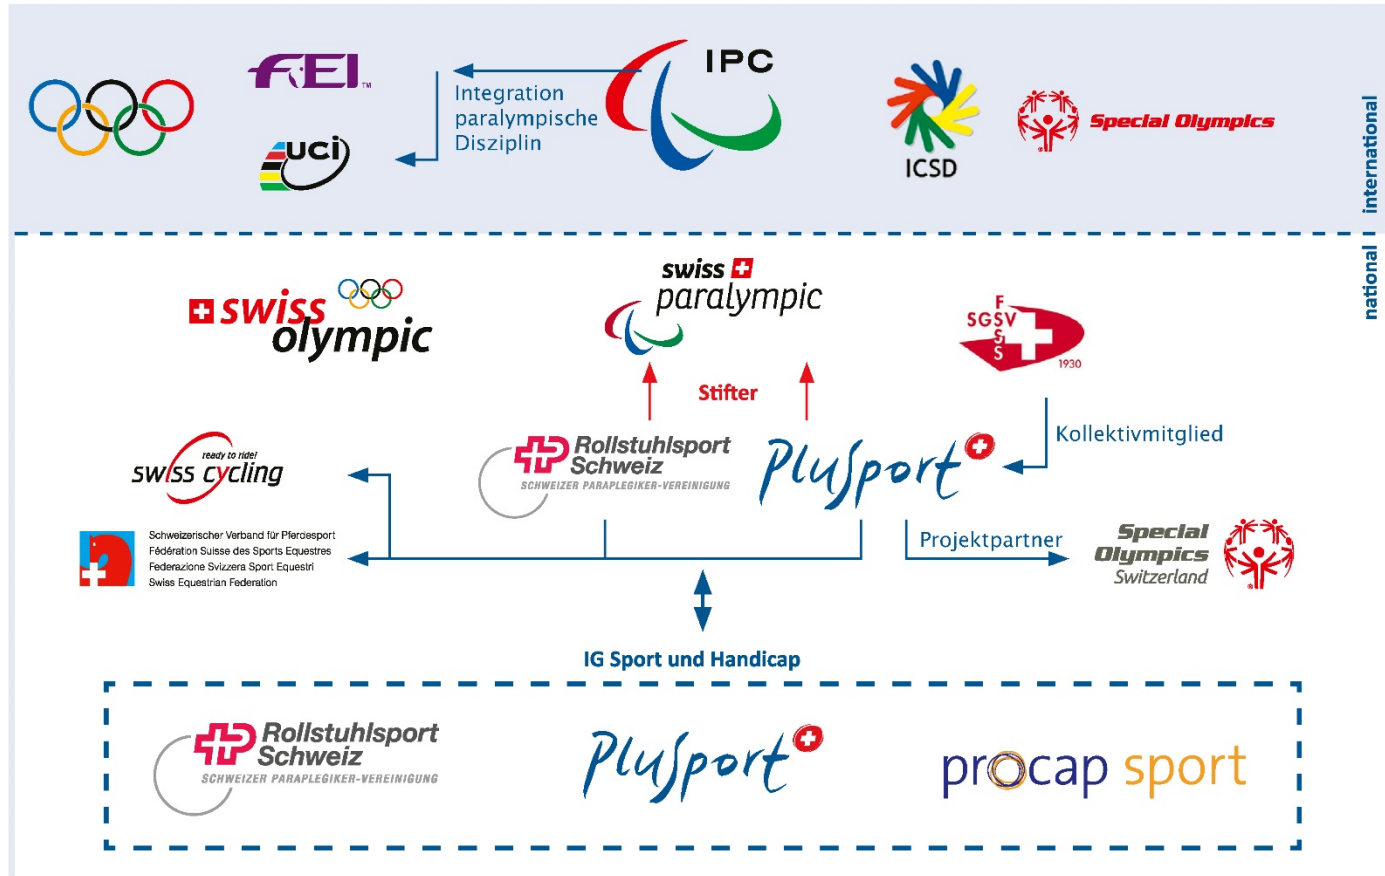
FEI

uci

Integration paralympische Disziplin

IPC

ICSD

Special Olympics

international

national

swiss olympic

swiss paralympic

F SGSV S S 1930

Stifter

ready to ride! swiss cycling

Rollstuhlsport Schweiz
SCHWEIZER PARAPLEGIKER-VEREINIGUNG

PluSport

Kollektivmitglied

Schweizerischer Verband für Pferdesport
Fédération Suisse des Sports Equestres
Federazione Svizzera Sport Equestri
Swiss Equestrian Federation

Projektpartner

Special Olympics Switzerland

IG Sport und Handicap

Rollstuhlsport Schweiz
SCHWEIZER PARAPLEGIKER-VEREINIGUNG

PluSport

procap sport